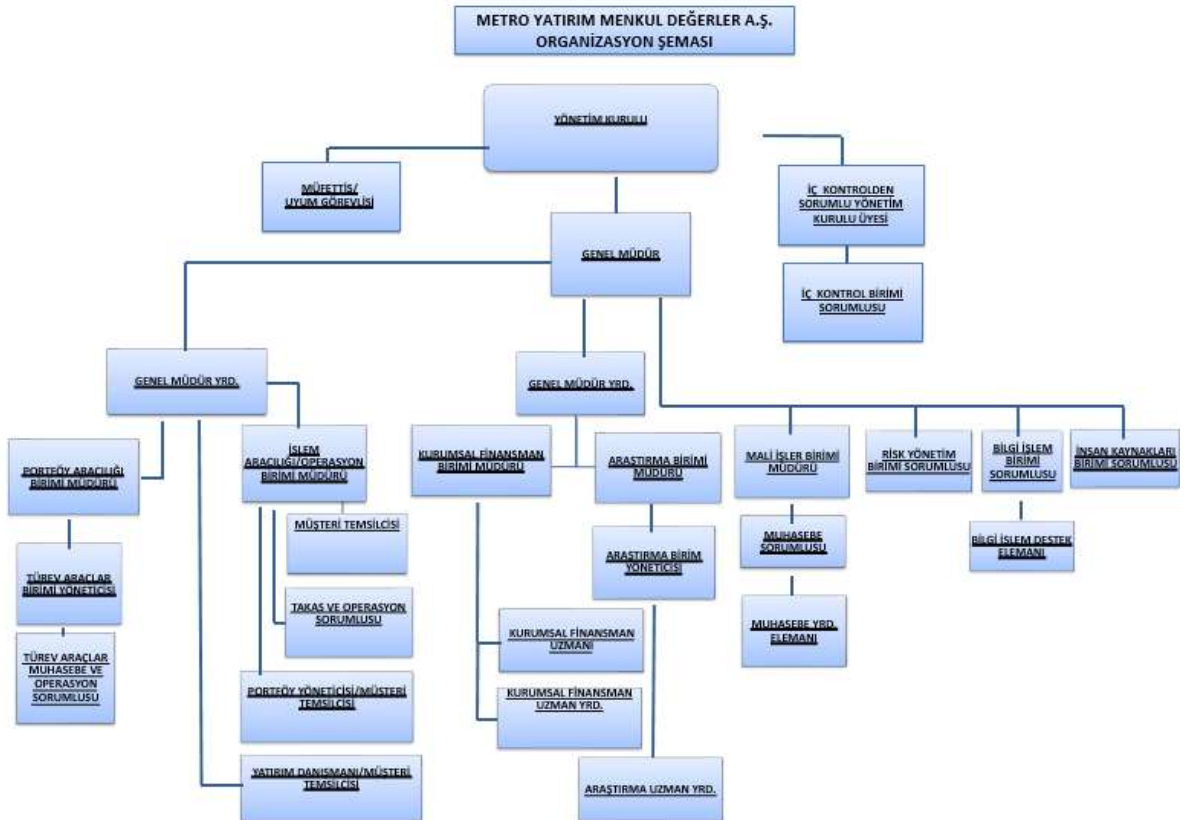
METRO YATIRIM MENKUL DEĞERLER A.Ş.
ORGANİZASYON ŞEMASI

YÖNETİM KURULU

MÜFETTİŞ/
UYUM GÖREVLİSİ

İÇ KONTROLDEN SORUMLU YÖNETİM KURULU ÜYESİ

GENEL MÜDÜR

İÇ KONTROL BİRİMİ SORUMLUSU

GENEL MÜDÜR YRD.

GENEL MÜDÜR YRD.

PORTFÖY ARACILIĞI BİRİMİ MÜDÜRÜ

İŞLEM ARACILIĞI/OPERASYON BİRİMİ MÜDÜRÜ

KURUMSAL FİNANSMAN BİRİMİ MÜDÜRÜ

ARAŞTIRMA BİRİMİ MÜDÜRÜ

MALİ İŞLER BİRİMİ MÜDÜRÜ

RİSK YÖNETİM BİRİMİ SORUMLUSU

BİLGİ İŞLEM BİRİMİ SORUMLUSU

İNSAN KAYNAKLARI BİRİMİ SORUMLUSU

MÜŞTERİ TEMSİLCİSİ

ARAŞTIRMA BİRİM YÖNETİCİSİ

MUHASEBE SORUMLUSU

BİLGİ İŞLEM DESTEK ELEMANI

TÜREV ARAÇLAR BİRİMİ YÖNETİCİSİ

TAKAS VE OPERASYON SORUMLUSU

TÜREV ARAÇLAR MUHASEBE VE OPERASYON SORUMLUSU

KURUMSAL FİNANSMAN UZMANI

MUHASEBE YRD. ELEMANI

PORTFÖY YÖNETİCİSİ/MÜŞTERİ TEMSİLCİSİ

KURUMSAL FİNANSMAN UZMAN YRD.

YATIRIM DANIŞMANI/MÜŞTERİ TEMSİLCİSİ

ARAŞTIRMA UZMAN YRD.